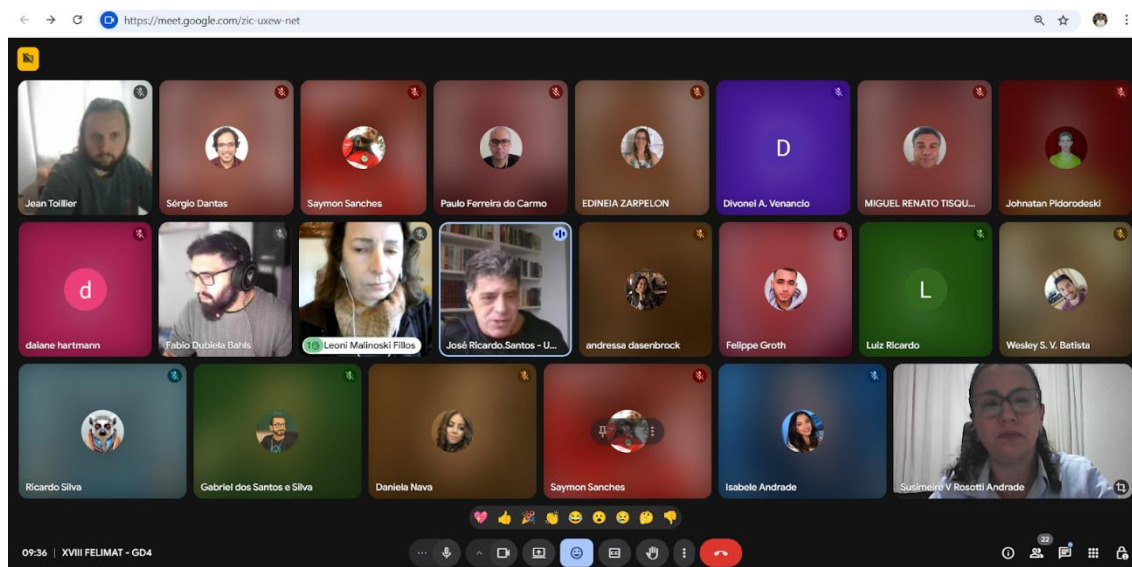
https://meet.google.com/zic-uxew-net

Jean Toillier
Sérgio Dantas
Saymon Sanches
Paulo Ferreira do Carmo
EDINEIA ZARPELON
D
Divonei A. Venancio
MIGUEL RENATO TISQU...
Johnatan Pidorodeski

d
daiane hartmann
Fabio Dubiela Bahls
Leoni Malinoski Fillos
José Ricardo.Santos - U...
andressa dasenbrock
Felippe Groth
L
Luiz Ricardo
Wesley S. V. Batista

Ricardo Silva
Gabriel dos Santos e Silva
Daniela Nava
Saymon Sanches
Isabele Andrade
Susimeire V Rosotti Andrade

09:36 | XVIII FELIMAT - GD4

22